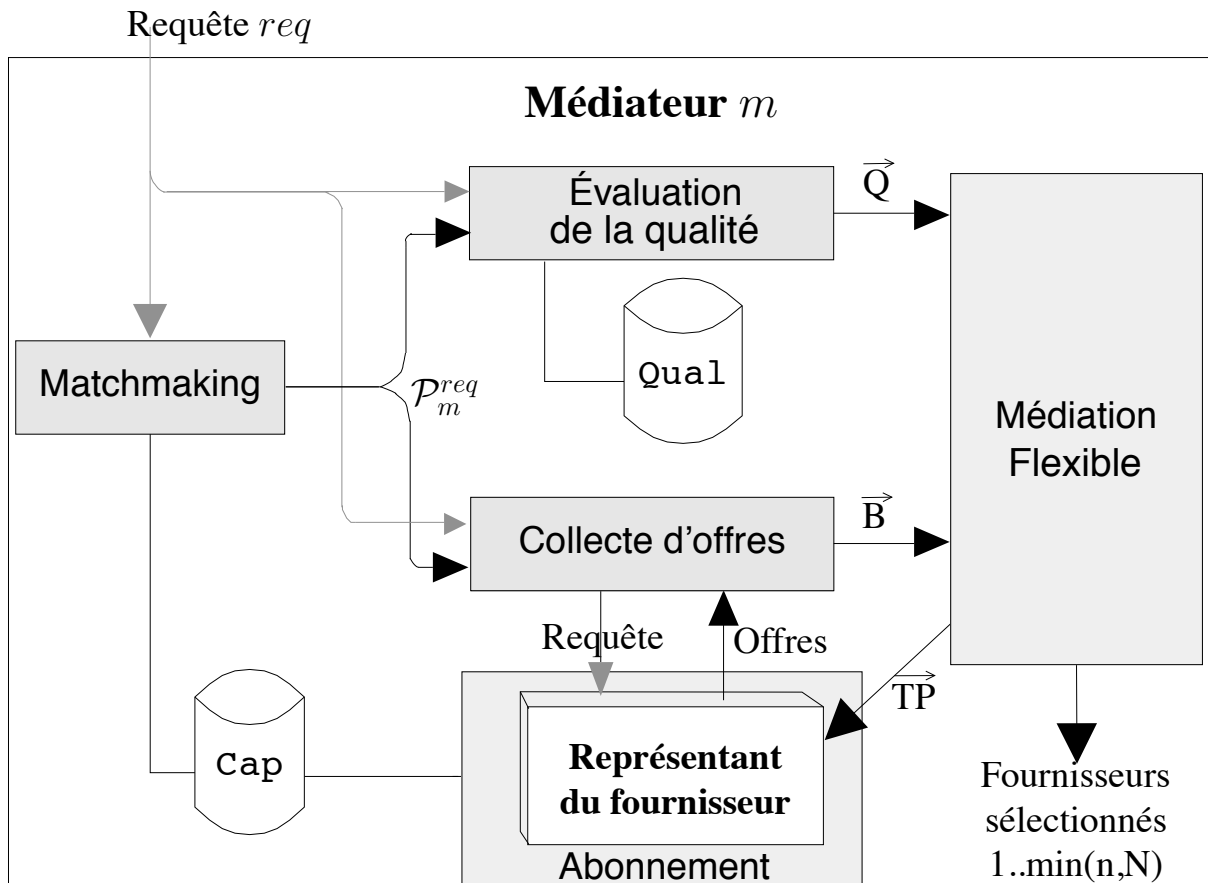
Requête $req$

**Médiateur** $m$

Évaluation de la qualité

$\overrightarrow{Q}$

Qual

Matchmaking

$\mathcal{P}_m^{req}$

Médiation Flexible

Collecte d'offres

$\overrightarrow{B}$

Requête

Offres

$\overrightarrow{TP}$

Cap

**Représentant du fournisseur**

Abonnement

Fournisseurs sélectionnés 1..min(n,N)